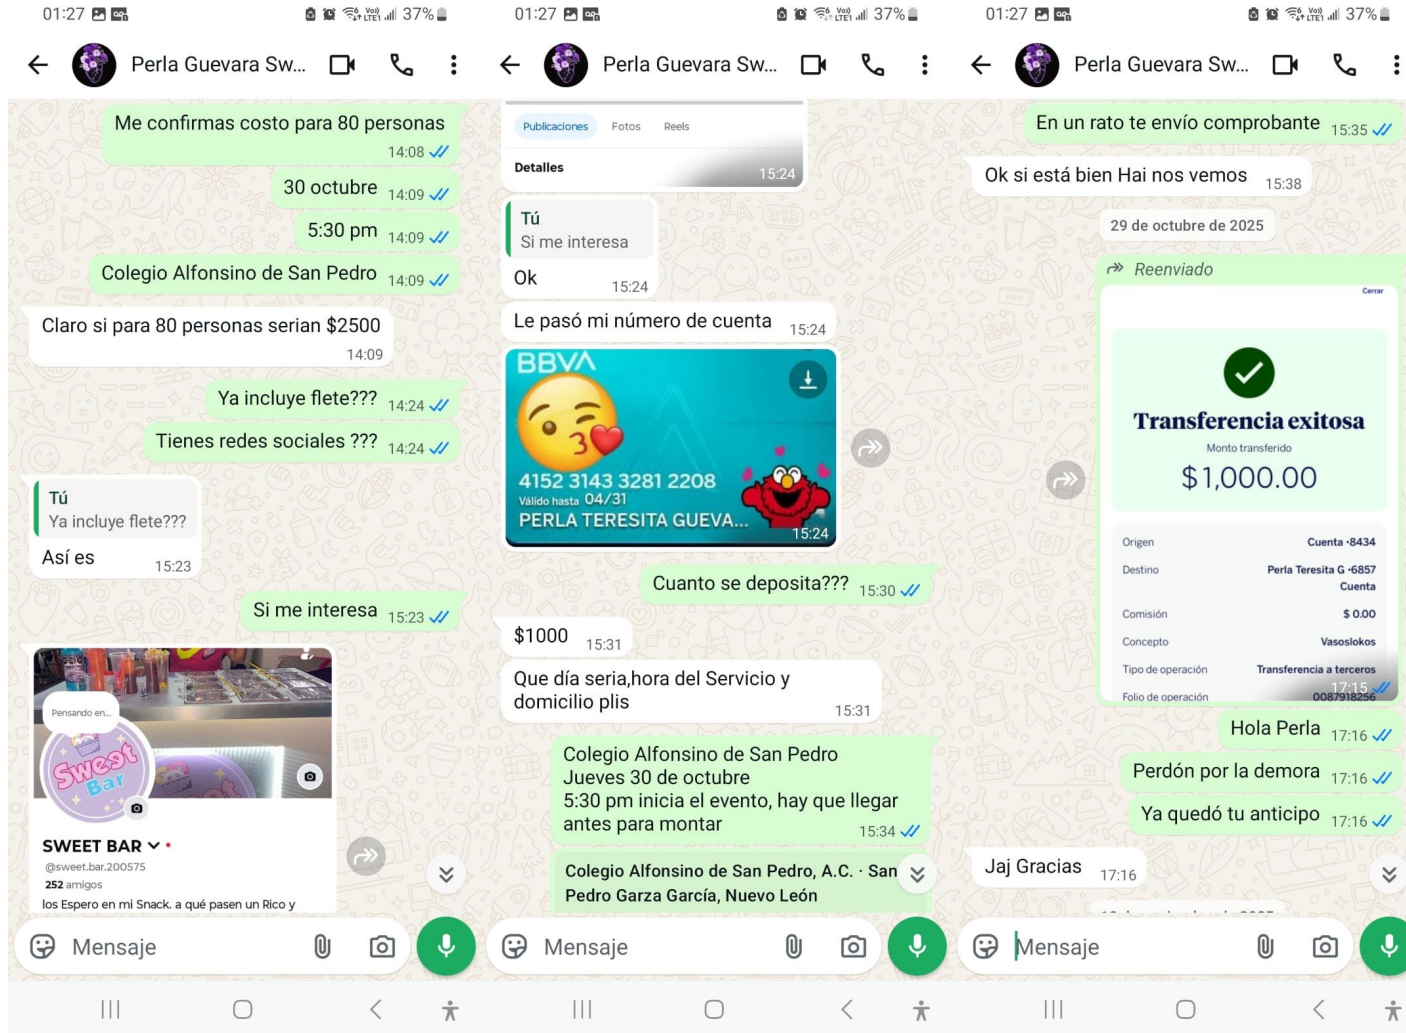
01:27 37%

Perla Guevara Sw...

Me confirmas costo para 80 personas 14:08

30 octubre 14:09

5:30 pm 14:09

Colegio Alfonsino de San Pedro 14:09

Claro si para 80 personas serian $2500 14:09

Ya incluye flete??? 14:24

Tienes redes sociales ??? 14:24

Tú
Ya incluye flete???
Así es 15:23

Si me interesa 15:23

Pensando en...

SWEET BAR
@sweet.bar.200575
252 amigos
los Espero en mi Snack. a qué pasen un Rico y

Mensaje

01:27 37%

Perla Guevara Sw...

Publicaciones Fotos Reels
Detalles 15:24

Tú
Si me interesa
Ok 15:24

Le pasó mi número de cuenta 15:24

BBVA
4152 3143 3281 2208
Válido hasta 04/31
PERLA TERESITA GUEVA... 15:24

Cuanto se deposita??? 15:30

$1000 15:31

Que día seria,hora del Servicio y domicilio plis 15:31

Colegio Alfonsino de San Pedro
Jueves 30 de octubre
5:30 pm inicia el evento, hay que llegar antes para montar 15:34

Colegio Alfonsino de San Pedro, A.C. · San Pedro Garza García, Nuevo León

Mensaje

01:27 37%

Perla Guevara Sw...

En un rato te envío comprobante 15:35

Ok si está bien Hai nos vemos 15:38

29 de octubre de 2025

Reenviado
Cerrar
Transferencia exitosa
Monto transferido
$1,000.00

| Origen | Cuenta ·8434 |
|---|---|
| Destino | Perla Teresita G ·6857 Cuenta |
| Comisión | $ 0.00 |
| Concepto | Vasoslokos |
| Tipo de operación | Transferencia a terceros |
| Folio de operación | 0087918256 |

17:15

Hola Perla 17:16

Perdón por la demora 17:16

Ya quedó tu anticipo 17:16

Jaj Gracias 17:16

Mensaje